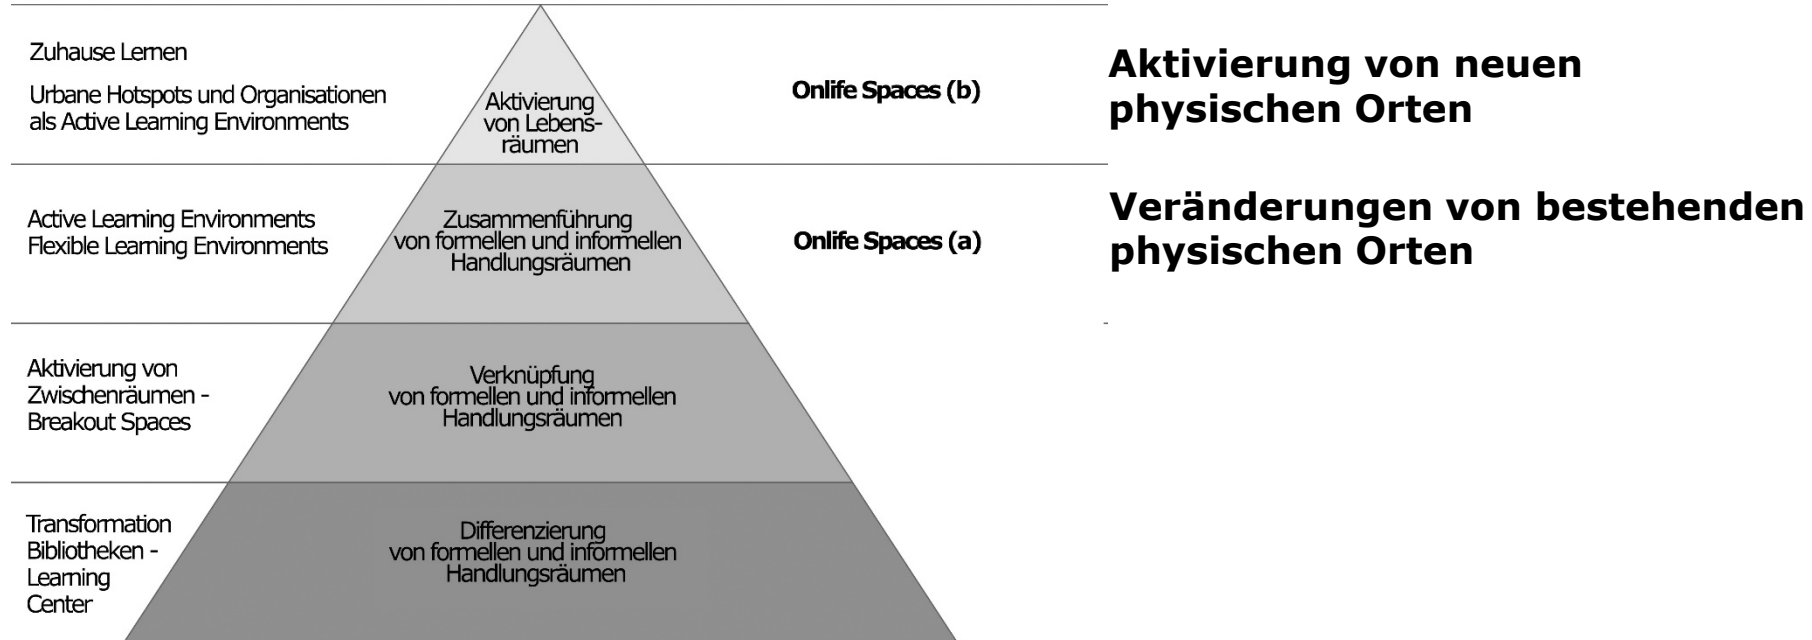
Zuhause Lernen

Urbane Hotspots und Organisationen als Active Learning Environments

Aktivierung von Lebensräumen

Onlife Spaces (b)

Aktivierung von neuen physischen Orten

Active Learning Environments
Flexible Learning Environments

Zusammenführung von formellen und informellen Handlungsräumen

Onlife Spaces (a)

Veränderungen von bestehenden physischen Orten

Aktivierung von Zwischenräumen - Breakout Spaces

Verknüpfung von formellen und informellen Handlungsräumen

Transformation Bibliotheken - Learning Center

Differenzierung von formellen und informellen Handlungsräumen